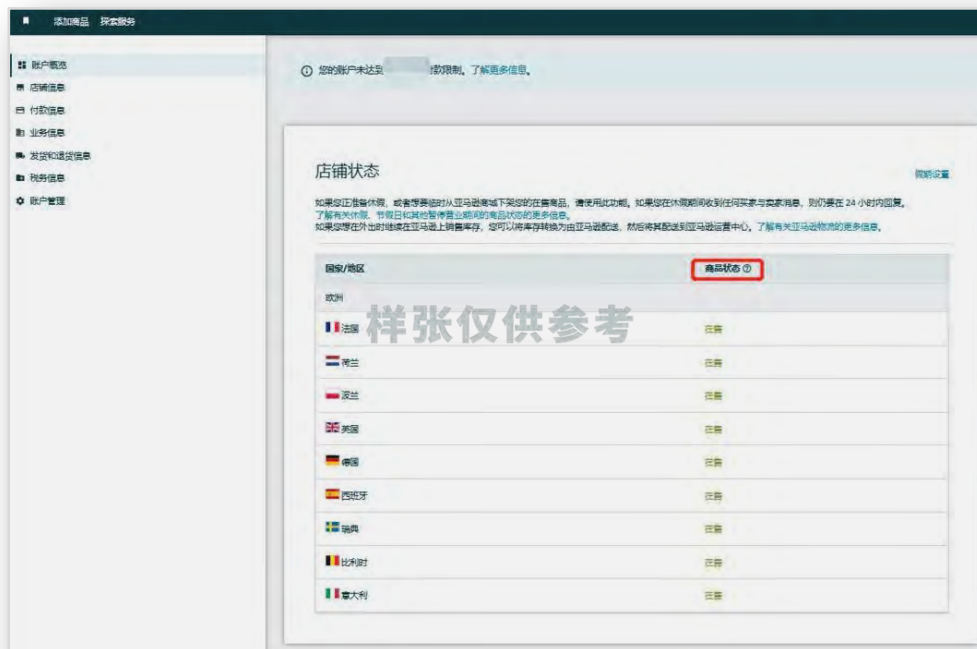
添加商品 探索服务

账户概览
店铺信息
付款信息
业务信息
发货和退货信息
税务信息
账户管理

ⓘ 您的账户未达到 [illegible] 款限制。了解更多信息。

店铺状态

编辑设置

如果您正准备休假，或者需要临时从亚马逊商城下架您的在售商品，请使用此功能。如果您在休假期间收到任何买家与卖家消息，则仍要在 24 小时内回复。了解有关休假、节假日和其他暂停营业期间的商品状态的更多信息。
如果您想在外出时继续在亚马逊上销售库存，您可以将库存转换为由亚马逊配送，然后将其配送到亚马逊运营中心。了解有关亚马逊物流的更多信息。

样张仅供参考

| 国家/地区 | 商品状态 ⓘ |
|---|---|
| 欧洲 | |
| 法国 | 在售 |
| 荷兰 | 在售 |
| 波兰 | 在售 |
| 英国 | 在售 |
| 德国 | 在售 |
| 西班牙 | 在售 |
| 瑞典 | 在售 |
| 比利时 | 在售 |
| 意大利 | 在售 |